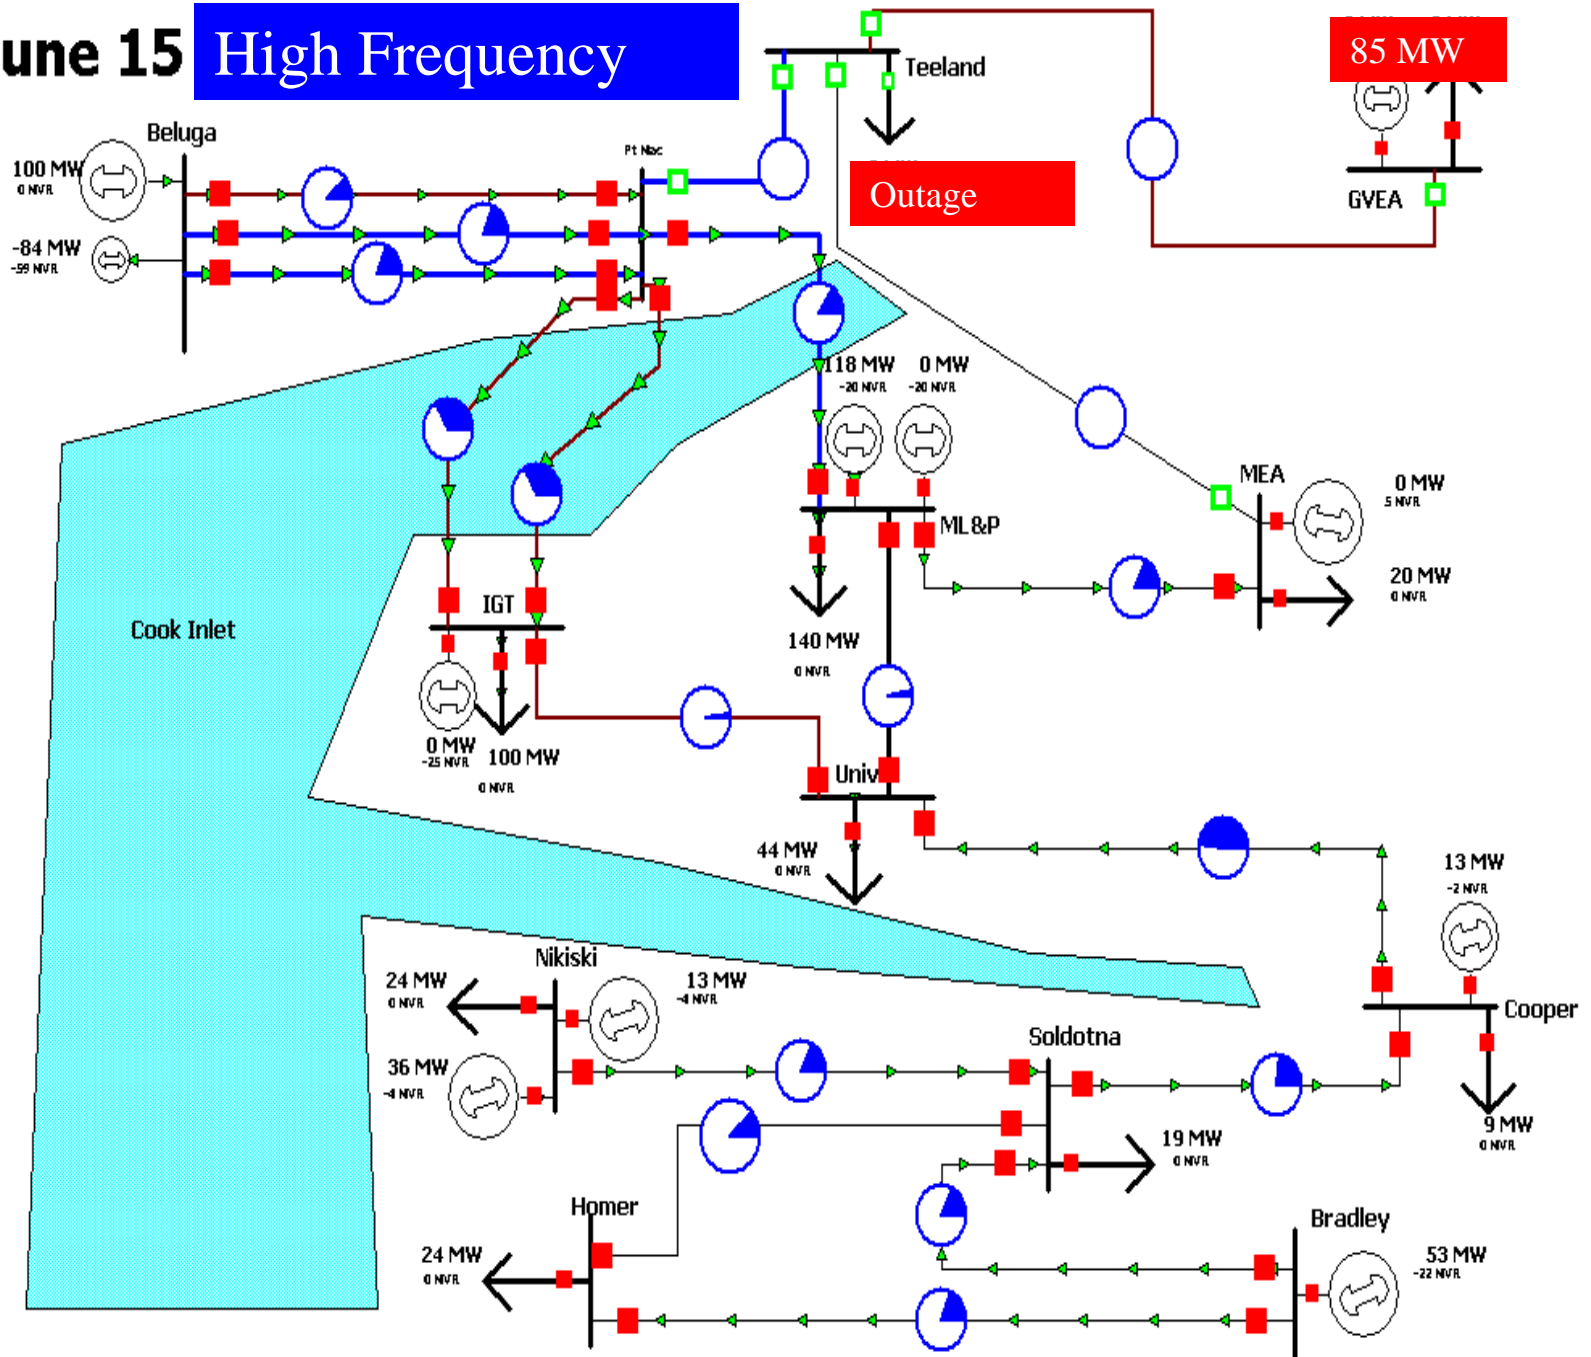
une 15

High Frequency

Teeland

85 MW

Outage

GVEA

Beluga

100 MW
0 MVR

-84 MW
-59 MVR

Pt Mac

118 MW
-20 MVR

0 MW
-20 MVR

MEA

0 MW
5 MVR

ML&P

20 MW
0 MVR

140 MW
0 MVR

Cook Inlet

IGT

0 MW
-25 MVR

100 MW
0 MVR

Univ

44 MW
0 MVR

13 MW
-2 MVR

Cooper

Nikiski

24 MW
0 MVR

13 MW
-4 MVR

36 MW
-4 MVR

Soldotna

9 MW
0 MVR

19 MW
0 MVR

Homer

24 MW
0 MVR

Bradley

53 MW
-22 MVR